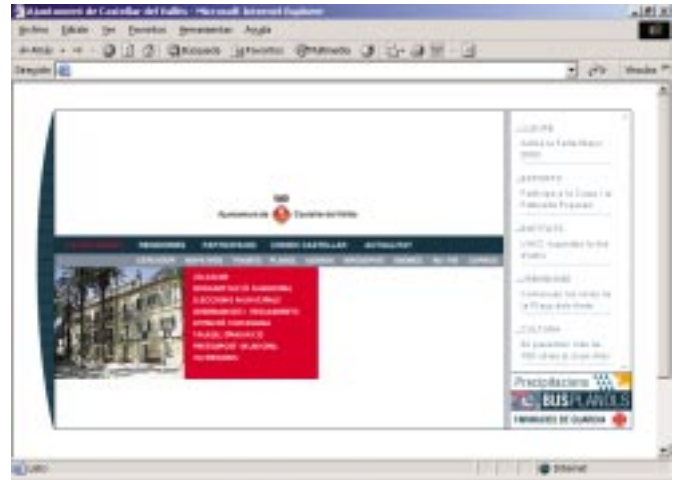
Ajuntament de Castellar del Vallès - Microsoft Internet Explorer

Archivo Edición Ver Favoritos Herramientas Ayuda

Atrás Búsqueda Favoritos Multimedia

Dirección

Vínculos

Ajuntament de Castellar del Vallès

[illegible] PERSONES PARTICIPACIÓ VIVIM CASTELLAR ACTUALITAT

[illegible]

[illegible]

CULTURA

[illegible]

Precipitacions

BUS PLÀNOLS

Listo

Internet